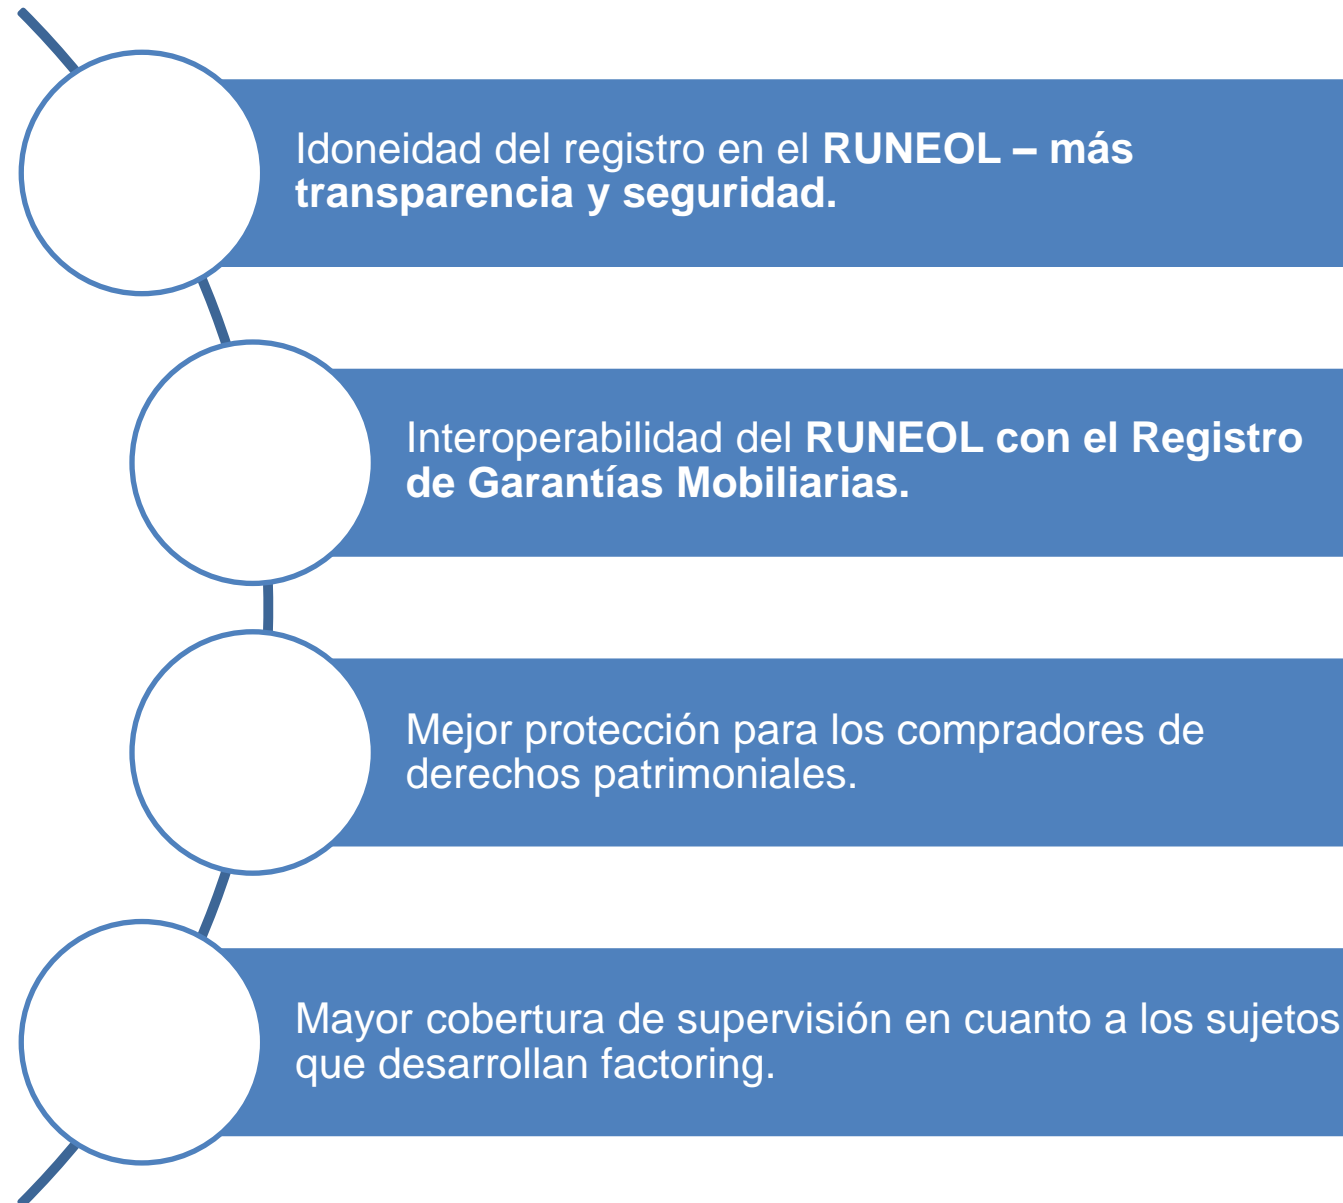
Idoneidad del registro en el **RUNEOL – más transparencia y seguridad.**

Interoperabilidad del **RUNEOL con el Registro de Garantías Mobiliarias.**

Mejor protección para los compradores de derechos patrimoniales.

Mayor cobertura de supervisión en cuanto a los sujetos que desarrollan factoring.